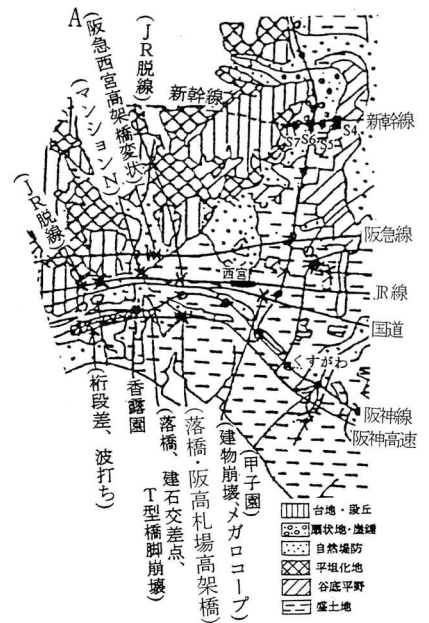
A

(JR脱線)

(阪急西宮高架橋変状)

(マンションN)

(JR脱線)

新幹線

新幹線

S4

S5

S6

S7

阪急線

西宮

JR線

国道

くすがわ

阪神線

阪神高速

(桁段差、波打ち)

香露園

(落橋、建石交差点、T型橋脚崩壊)

(落橋・阪高札場高架橋)

(甲子園)

建物崩壊メガロコープ)

台地・段丘

扇状地・崖錐

自然堤防

平坦化地

谷底平野

盛土地